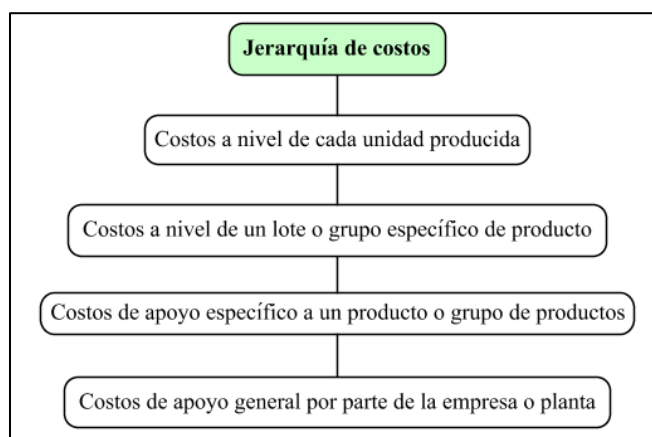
Jerarquía de costos

Costos a nivel de cada unidad producida

Costos a nivel de un lote o grupo específico de producto

Costos de apoyo específico a un producto o grupo de productos

Costos de apoyo general por parte de la empresa o planta